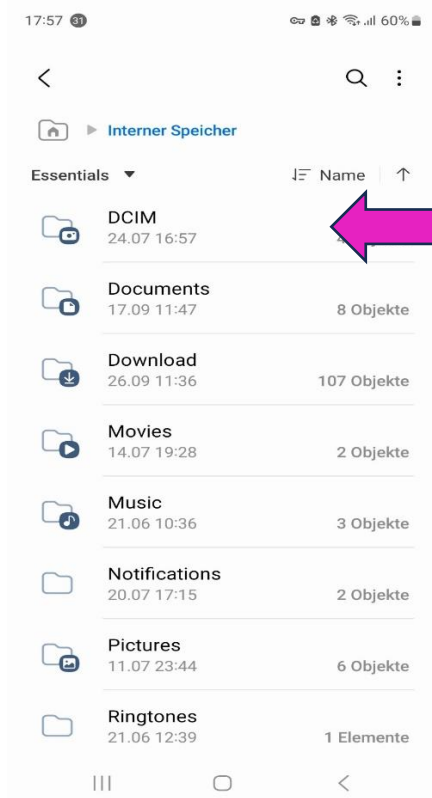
17:57 31

60%

Interner Speicher

Essentials

Name

DCIM
24.07 16:57
4 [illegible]

Documents
17.09 11:47
8 Objekte

Download
26.09 11:36
107 Objekte

Movies
14.07 19:28
2 Objekte

Music
21.06 10:36
3 Objekte

Notifications
20.07 17:15
2 Objekte

Pictures
11.07 23:44
6 Objekte

Ringtones
21.06 12:39
1 Elemente